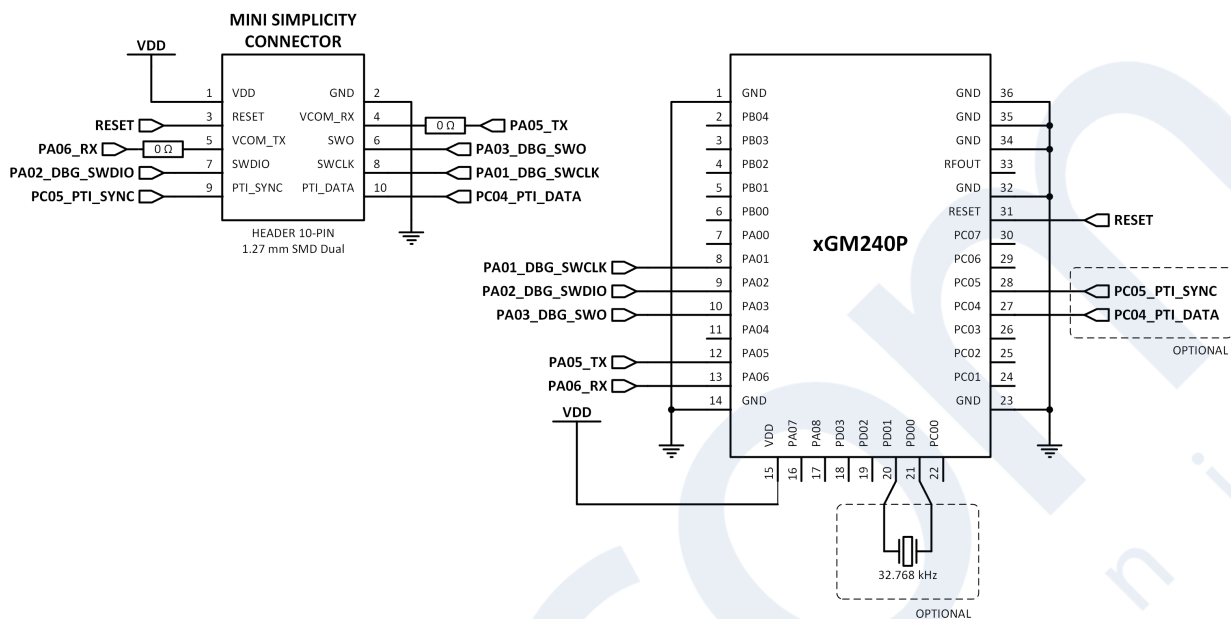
MINI SIMPLICITY CONNECTOR

VDD

| 1 | VDD | GND | 2 |
|---|---|---|---|
| 3 | RESET | VCOM_RX | 4 |
| 5 | VCOM_TX | SWO | 6 |
| 7 | SWDIO | SWCLK | 8 |
| 9 | PTI_SYNC | PTI_DATA | 10 |

RESET
PA06_RX
0 Ω
PA02_DBG_SWDIO
PC05_PTI_SYNC
0 Ω
PA05_TX
PA03_DBG_SWO
PA01_DBG_SWCLK
PC04_PTI_DATA

HEADER 10-PIN
1.27 mm SMD Dual

xGM240P

| 1 | GND | GND | 36 |
|---|---|---|---|
| 2 | PB04 | GND | 35 |
| 3 | PB03 | GND | 34 |
| 4 | PB02 | RFOUT | 33 |
| 5 | PB01 | GND | 32 |
| 6 | PB00 | RESET | 31 |
| 7 | PA00 | PC07 | 30 |
| 8 | PA01 | PC06 | 29 |
| 9 | PA02 | PC05 | 28 |
| 10 | PA03 | PC04 | 27 |
| 11 | PA04 | PC03 | 26 |
| 12 | PA05 | PC02 | 25 |
| 13 | PA06 | PC01 | 24 |
| 14 | GND | GND | 23 |

VDD PA07 PA08 PD03 PD02 PD01 PD00 PC00
15 16 17 18 19 20 21 22

RESET
PC05_PTI_SYNC
PC04_PTI_DATA
OPTIONAL

PA01_DBG_SWCLK
PA02_DBG_SWDIO
PA03_DBG_SWO
PA05_TX
PA06_RX
VDD

32.768 kHz
OPTIONAL